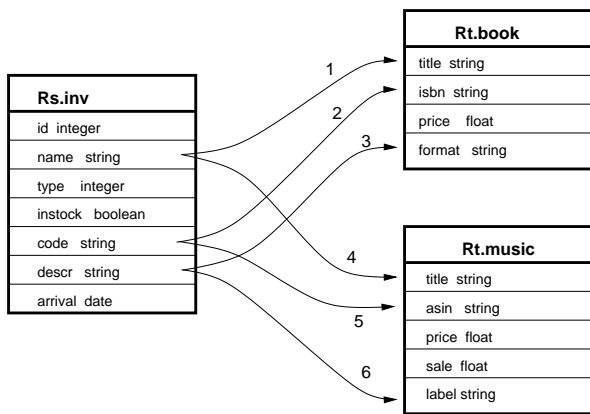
Rs.inv
id integer
name string
type integer
instock boolean
code string
descr string
arrival date

1
2
3
4
5
6

Rt.book
title string
isbn string
price float
format string

Rt.music
title string
asin string
price float
sale float
label string